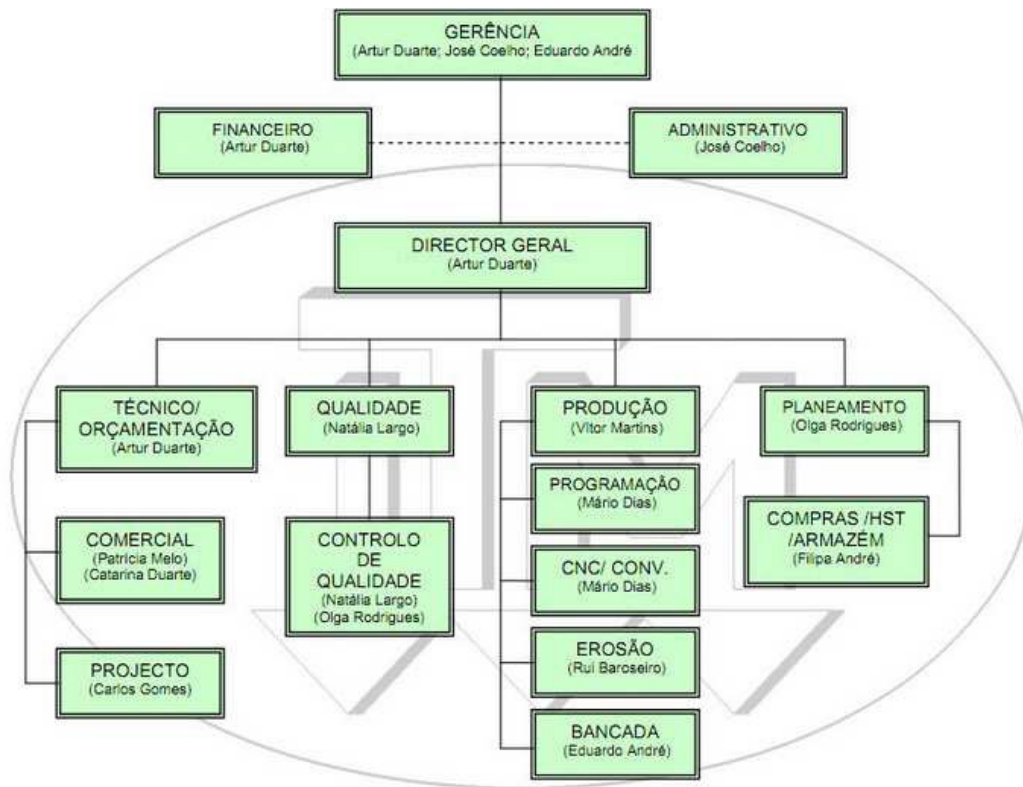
GERÊNCIA
(Artur Duarte; José Coelho; Eduardo André

FINANCEIRO
(Artur Duarte)

ADMINISTRATIVO
(José Coelho)

DIRECTOR GERAL
(Artur Duarte)

TÉCNICO/ ORÇAMENTAÇÃO
(Artur Duarte)

COMERCIAL
(Patrícia Melo)
(Catarina Duarte)

PROJECTO
(Carlos Gomes)

QUALIDADE
(Natália Largo)

CONTROLO DE QUALIDADE
(Natália Largo)
(Olga Rodrigues)

PRODUÇÃO
(Vitor Martins)

PROGRAMAÇÃO
(Mário Dias)

CNC/ CONV.
(Mário Dias)

EROSÃO
(Rui Baroseiro)

BANCADA
(Eduardo André)

PLANEAMENTO
(Olga Rodrigues)

COMPRAS /HST /ARMAZÉM
(Filipa André)